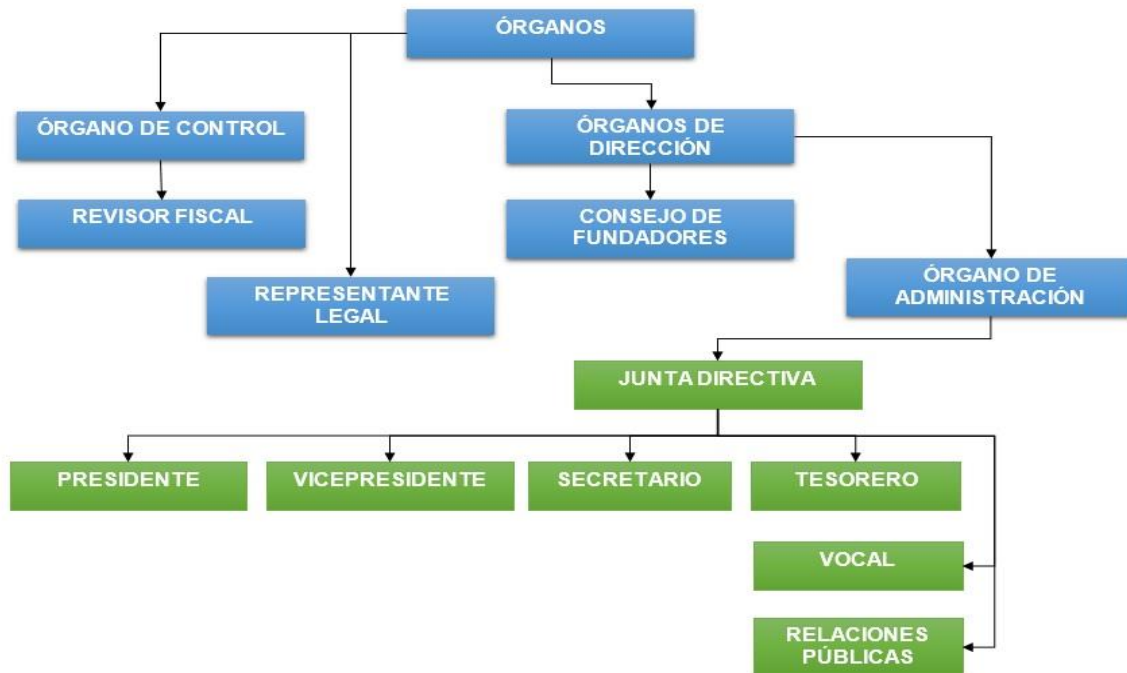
ÓRGANOS

ÓRGANO DE CONTROL

REVISOR FISCAL

REPRESENTANTE LEGAL

ÓRGANOS DE DIRECCIÓN

CONSEJO DE FUNDADORES

ÓRGANO DE ADMINISTRACIÓN

JUNTA DIRECTIVA

PRESIDENTE

VICEPRESIDENTE

SECRETARIO

TESORERO

VOCAL

RELACIONES PÚBLICAS